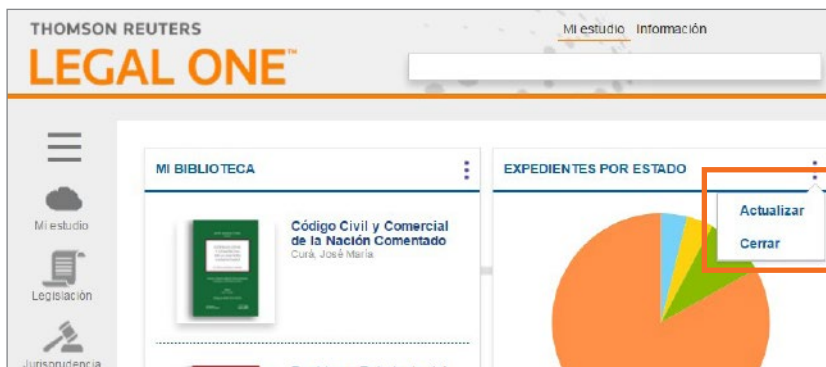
THOMSON REUTERS
LEGAL ONE™

Mi estudio Información

Mi estudio

Legislación

Jurisprudencia

MI BIBLIOTECA

Código Civil y Comercial de la Nación Comentado
Curá, José María

EXPEDIENTES POR ESTADO

Actualizar

Cerrar